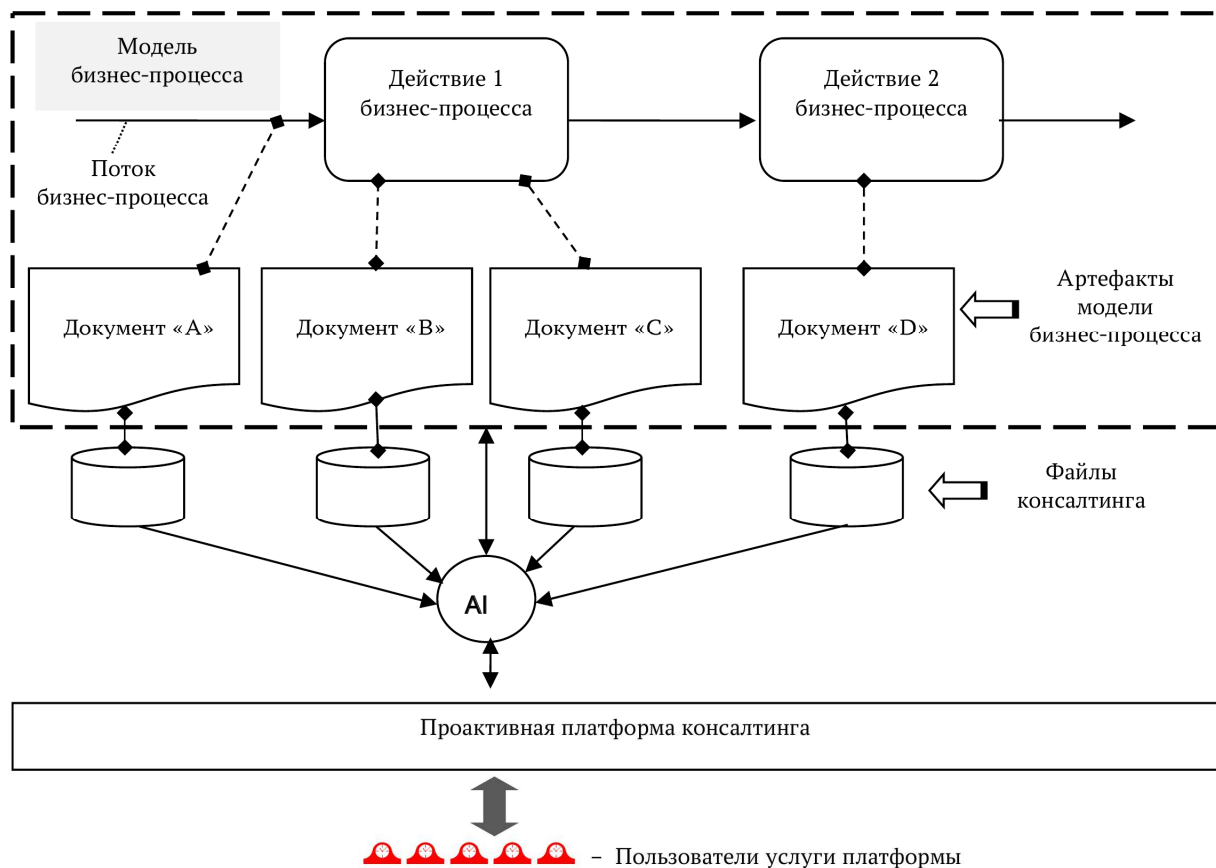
Модель бизнес-процесса

Действие 1 бизнес-процесса

Действие 2 бизнес-процесса

Поток бизнес-процесса

Документ «A»

Документ «B»

Документ «C»

Документ «D»

Артефакты модели бизнес-процесса

Файлы консалтинга

AI

Проактивная платформа консалтинга

– Пользователи услуги платформы